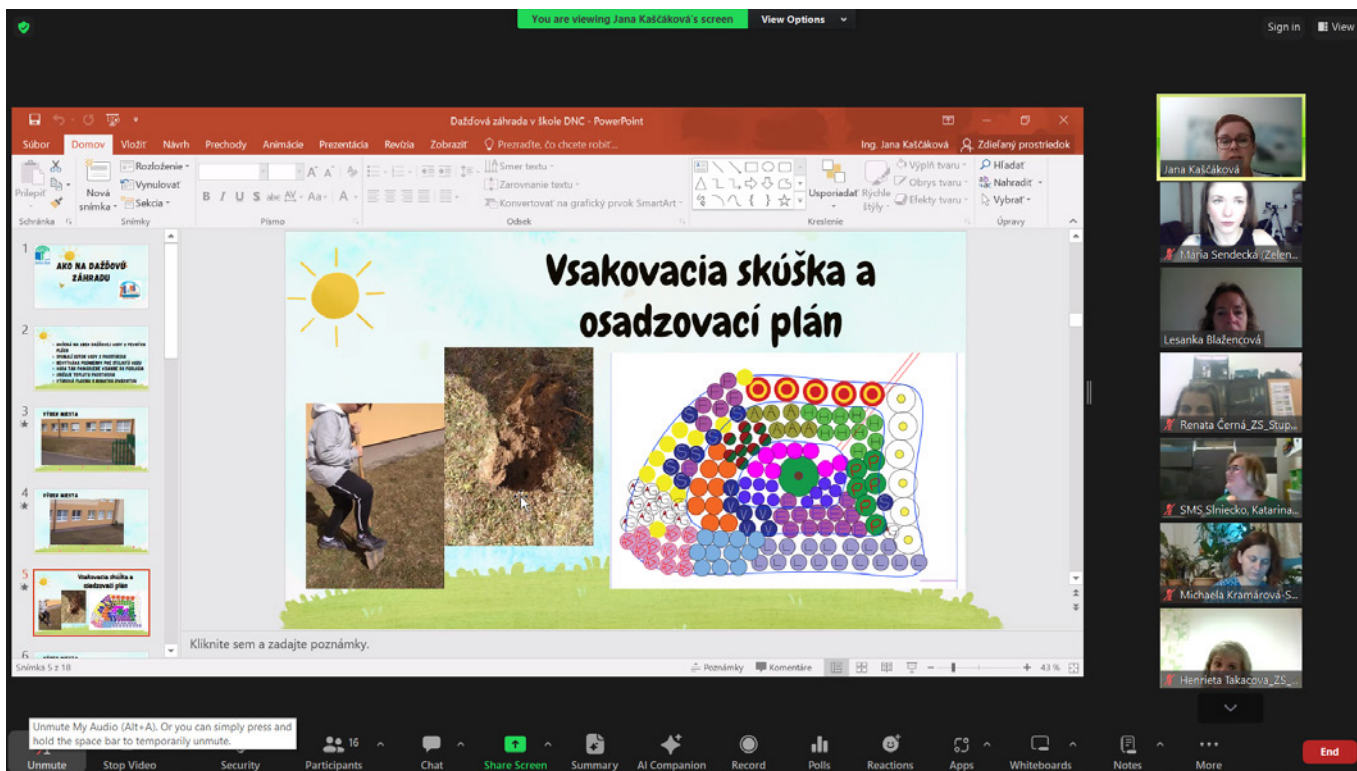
You are viewing Jana Kaščáková's screen View Options

Sign in View

Dažďová záhrada v škole DNC - PowerPoint

Súbor Domov Vložiť Návrh Prechody Animácie Prezentácia Revízia Zobraziť Povedzte, čo chcete robiť...

Ing. Jana Kaščáková Zdieľaný prostriedok

Prilepiť Nová snímka Rozloženie Vynulovať Sekcia Schránka Snímky Písmo Odsek Smer textu Zarovnanie textu Konvertovať na grafický prvok SmartArt Usporiadať Rýchle štýly Výplň tvaru Obrys tvaru Efekty tvaru Kreslenie Hľadať Nahradiť Vybrať Úpravy

1 AKO NA DAŽĎOVÚ ZÁHRADU

2

3 VÝBER MIESTA

4 VÝBER MIESTA

5 Vsakovacia skúška a osadzovací plán

6

Vsakovacia skúška a osadzovací plán

Kliknite sem a zadajte poznámky.

Snímka 5 z 18 Poznámky Komentáre 43 %

Jana Kaščáková

Mária Sendecká (Zelen...

Lesanka Blažencová

Renata Černá_ZS_Stup...

SMS Slniecko, Katarína...

Michaela Kramárová-S...

Henrieta Takacova_ZS_...

Unmute My Audio (Alt+A). Or you can simply press and hold the space bar to temporarily unmute.

Unmute Stop Video Security 16 Participants Chat Share Screen Summary AI Companion Record Polls Reactions Apps Whiteboards Notes More End